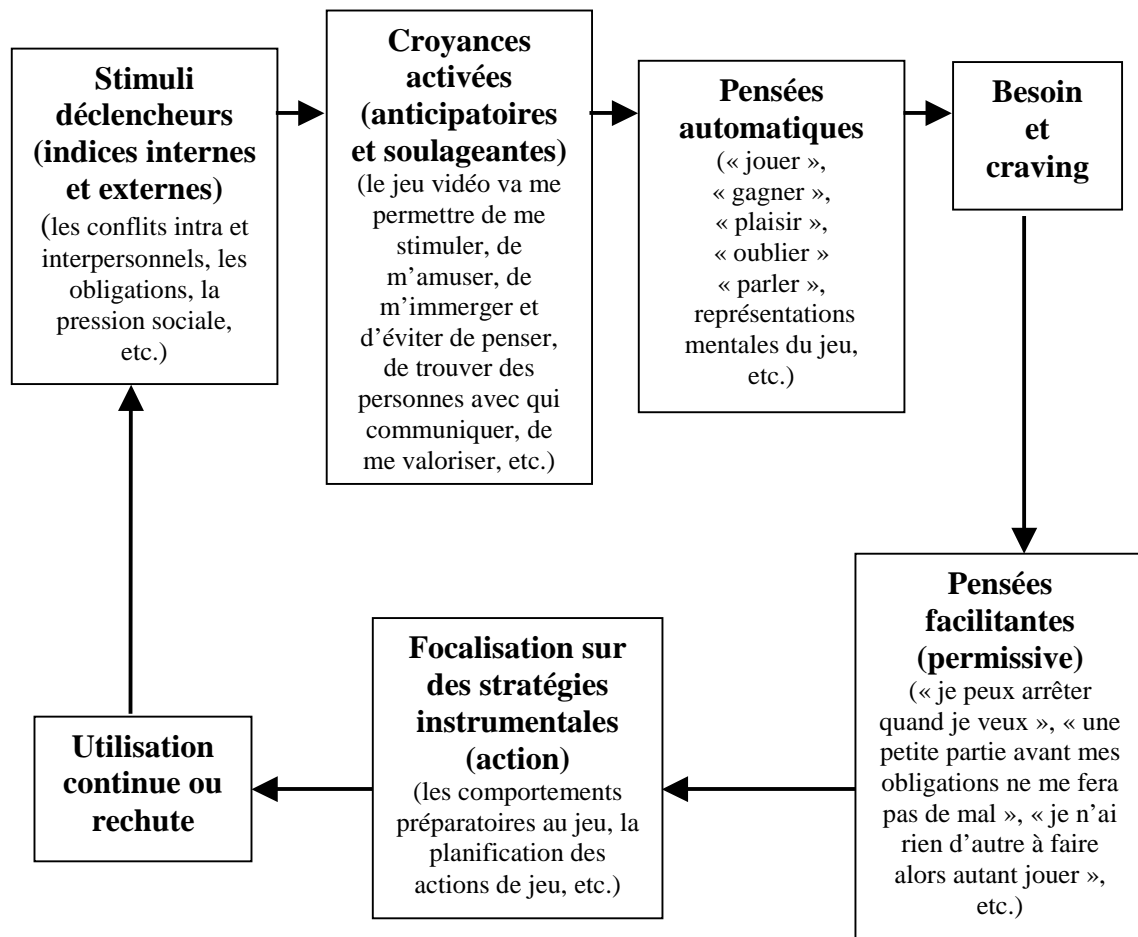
**Stimuli déclencheurs (indices internes et externes)**
(les conflits intra et interpersonnels, les obligations, la pression sociale, etc.)

**Croyances activées (anticipatoires et soulageantes)**
(le jeu vidéo va me permettre de me stimuler, de m'amuser, de m'immerger et d'éviter de penser, de trouver des personnes avec qui communiquer, de me valoriser, etc.)

**Pensées automatiques**
(« jouer », « gagner », « plaisir », « oublier » « parler », représentations mentales du jeu, etc.)

**Besoin et craving**

**Pensées facilitantes (permissive)**
(« je peux arrêter quand je veux », « une petite partie avant mes obligations ne me fera pas de mal », « je n'ai rien d'autre à faire alors autant jouer », etc.)

**Focalisation sur des stratégies instrumentales (action)**
(les comportements préparatoires au jeu, la planification des actions de jeu, etc.)

**Utilisation continue ou rechute**